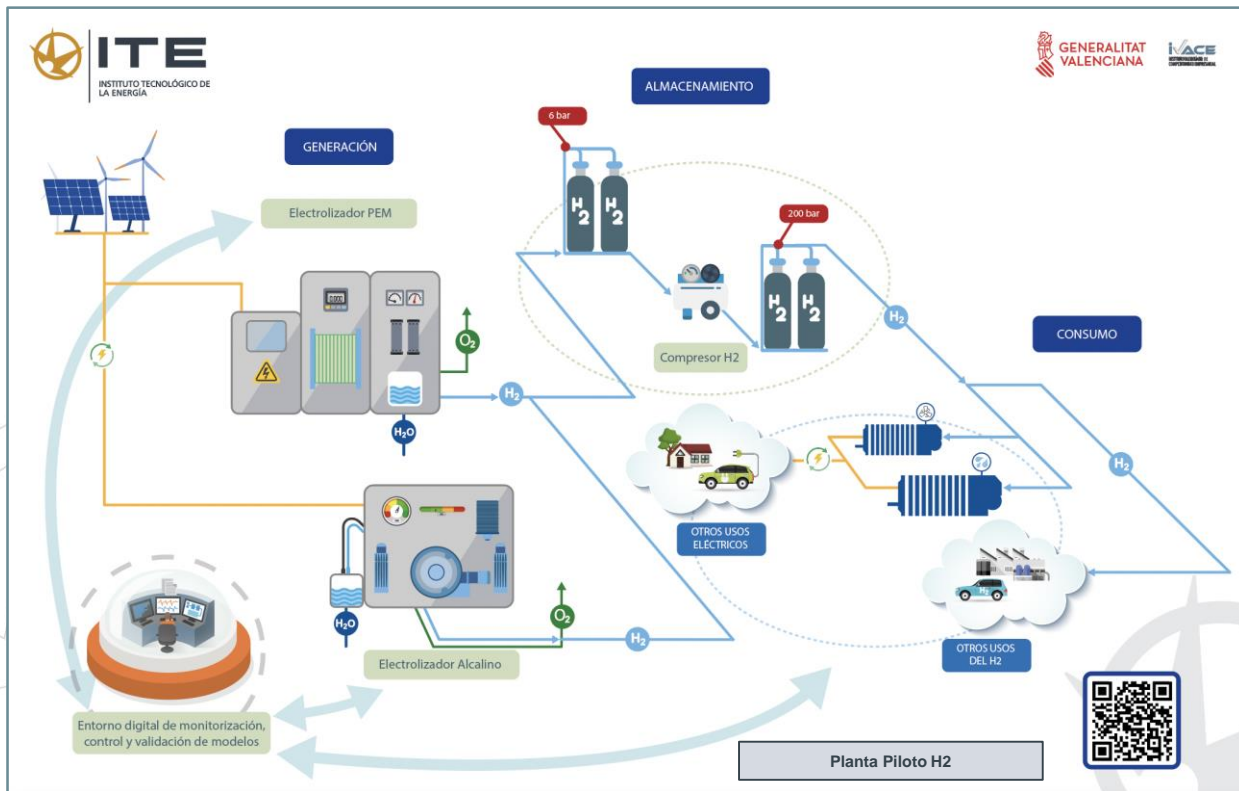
ITE
INSTITUTO TECNOLÓGICO DE LA ENERGÍA

GENERALITAT VALENCIANA
IVACE

ALMACENAMIENTO

GENERACIÓN

6 bar

$H_2$ $H_2$

200 bar

Electrolizador PEM

$H_2$ $H_2$

$H_2$

CONSUMO

$O_2$

Compresor H2

$H_2$

$H_2O$

$H_2$

OTROS USOS ELÉCTRICOS

$O_2$

$H_2O$

$H_2$

OTROS USOS DEL H2

Electrolizador Alcalino

Entorno digital de monitorización, control y validación de modelos

Planta Piloto H2